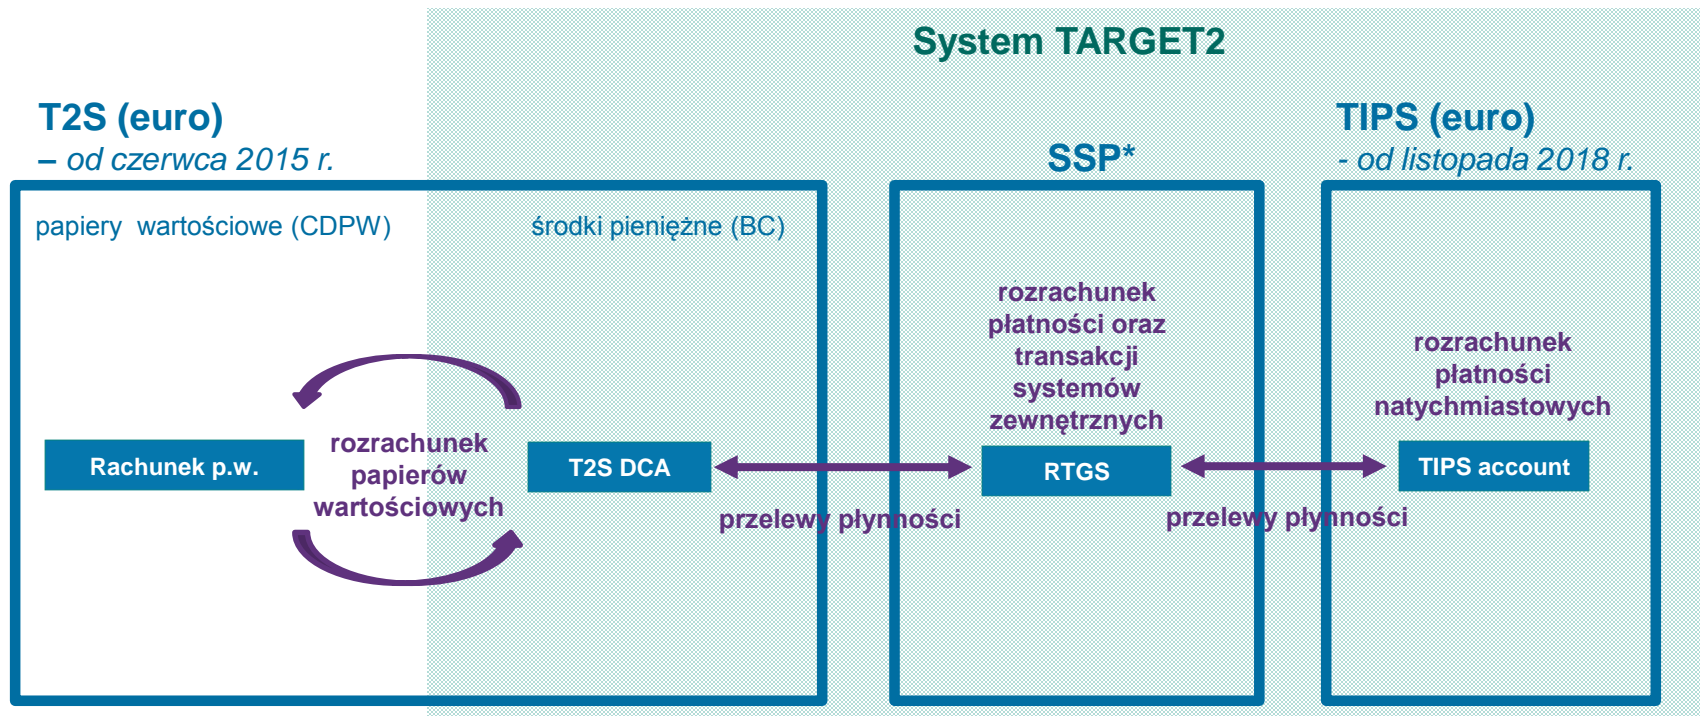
System TARGET2

T2S (euro)
– od czerwca 2015 r.

SSP*

TIPS (euro)
- od listopada 2018 r.

papiery wartościowe (CDPW)

środki pieniężne (BC)

rozrachunek płatności oraz transakcji systemów zewnętrznych

rozrachunek płatności natychmiastowych

Rachunek p.w.

rozrachunek papierów wartościowych

T2S DCA

RTGS

TIPS account

przelewy płynności

przelewy płynności